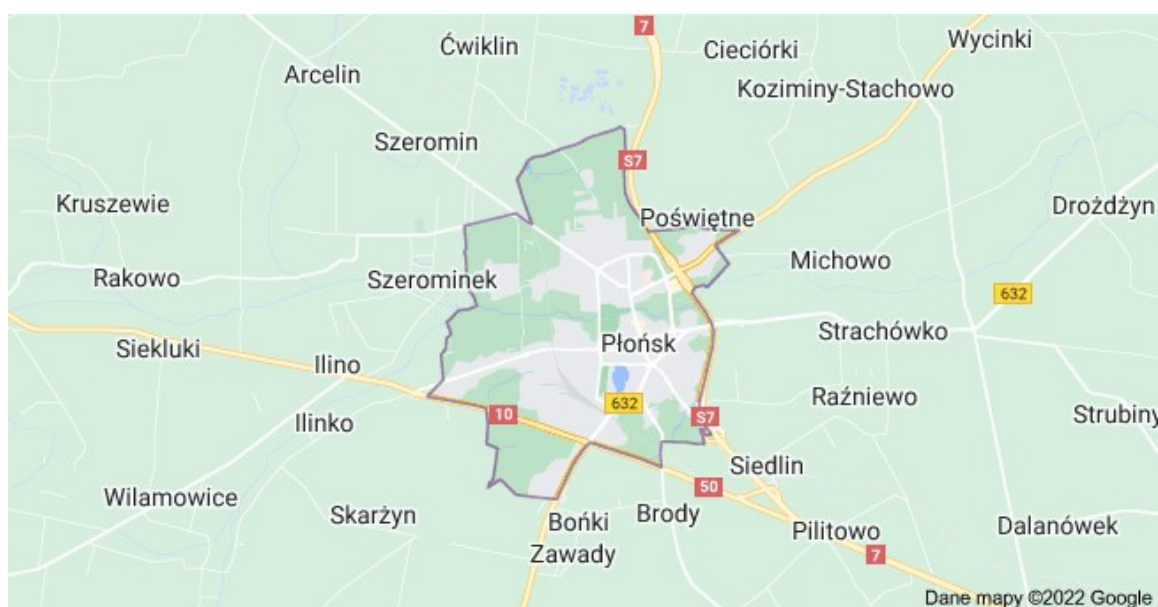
7
Ćwiklin
Cieciórki
Wycinki
Arcelin
Koziminy-Stachowo
Szeromin
S7
Kruszewie
Poświętne
Drożdżyn
Rakowo
Szerominek
Michowo
632
Płońsk
Strachówko
Siekluki
Ilino
Raźniewo
632
10
S7
Strubiny
Ilinko
Siedlin
50
Wilamowice
Skarżyn
Bońki
Brody
Pilitowo
Dalanówek
Zawady
7
Dane mapy ©2022 Google